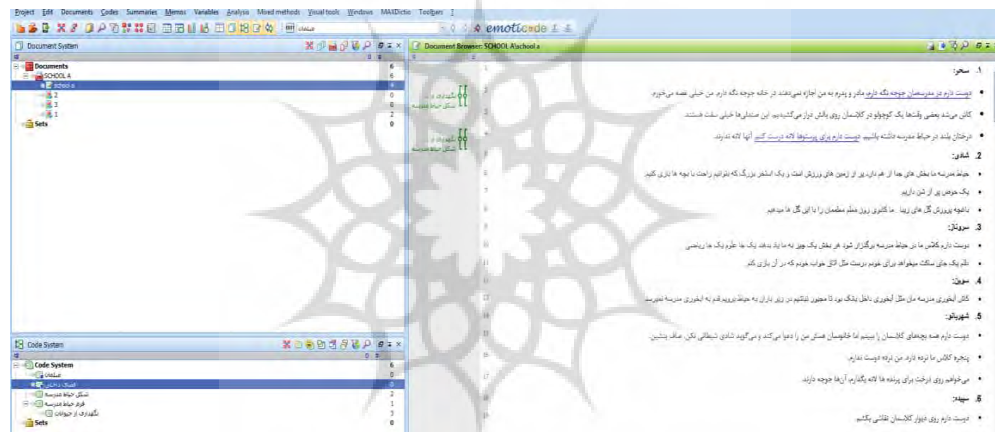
Project Edit Documents Codes Summaries Memos Variables Analysis Mixed methods Visual tools Windows MAXDictio Toolbars ?

emoticode

Document System

Documents 6
SCHOOL A 6
school a 6
2 6
3 6
1 0
Sets 0

Document Browser: SCHOOL A\school a

1. سحر:

• دوست دارم در مدرسمان جوجه نگه داریم مادر و پدرم به من اجازه نمی‌دهند در خانه جوجه نگه دارم. من خیلی غصه می‌خورم.

• کاش می‌شد بعضی وقتها یک کوچولو در کلاسمان روی بالش دراز می‌کشیدیم. این صندلی‌ها خیلی سفت هستند.

• درختان بلند در حیاط مدرسه داشته باشیم. دوست دارم برای پرستوها لانه درست کنیم. آنها لانه ندارند.

2. شادی:

• حیاط مدرسه ما بخش‌های جدا از هم دارد. پر از زمین های ورزش است و یک استخر بزرگ که بتوانیم راحت با بچه ها بازی کنیم.

• یک حوض پر از شن داریم.

• باغچه پرورش گل های زیبا. ما گلدون زرد معلم مطمئن را با این گل ها میدهیم.

3. سروناز:

• دوست دارم کلاس ما در حیاط مدرسه برگزار شود. هر بخش یک چیز به ما یاد بدهد. یک جا علوم یک جا ریاضی.

• تام یک جای ساکت میخواهد برای خودم درست مثل اتاق خواب خودم که در آن بازی کنم.

4. سوین:

• کلاس آبخوری مدرسه مان مثل آبخوری داخل پارک بود تا مجبور نباشیم در زیر باران به حیاط برویم قدم به آبخوری مدرسه نمیرسد.

5. شهریانو:

• دوست دارم همه بچه‌های کلاسمان را ببینم اما خانومان همکار من را دعوا می‌کند و می‌گوید شادی شیطانی نکن. صاف بنشین.

• پنجره کلاس ما نرده دارد. من نرده دوست ندارم.

• می‌خواهم روی درخت برای پرنده ها لانه بگذارم. آنها جوجه دارند.

6. سپیده:

• دوست دارم روی دیوار کلاسمان نقاشی بکشم.

Code System

Code System 6
صدای 6
احساس 6
شکل حیاط مدرسه 2
فرم حیاط مدرسه 1
نگهداری از حیوانات 3
Sets 0